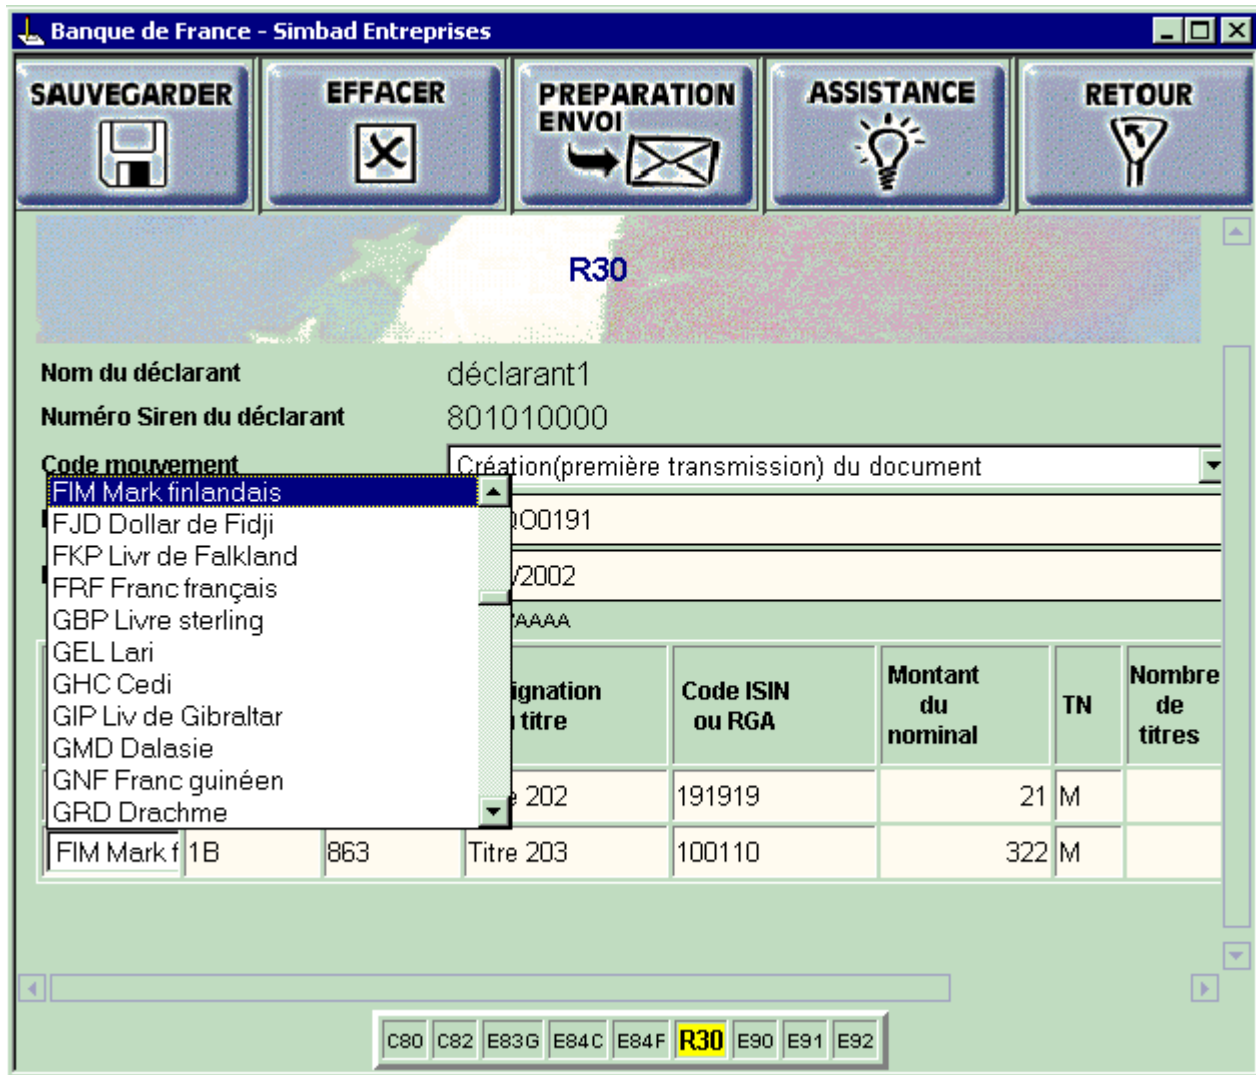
Banque de France - Simbad Entreprises

SAUVEGARDER

EFFACER

PREPARATION ENVOI

ASSISTANCE

RETOUR

R30

Nom du déclarant déclarant1

Numéro Siren du déclarant 801010000

Code mouvement Création(première transmission) du document

FIM Mark finlandais
FJD Dollar de Fidji
FKP Livr de Falkland
FRF Franc français
GBP Livre sterling
GEL Lari
GHC Cedi
GIP Liv de Gibraltar
GMD Dalasie
GNF Franc guinéen
GRD Drachme

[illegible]00191

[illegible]/2002

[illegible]AAAA

| | | | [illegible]ignation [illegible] titre | Code ISIN ou RGA | Montant du nominal | TN | Nombre de titres |
|---|---|---|---|---|---|---|---|
| | | | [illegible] 202 | 191919 | 21 | M | |
| FIM Mark f | 1B | 863 | Titre 203 | 100110 | 322 | M | |

C80 C82 E83G E84C E84F R30 E90 E91 E92